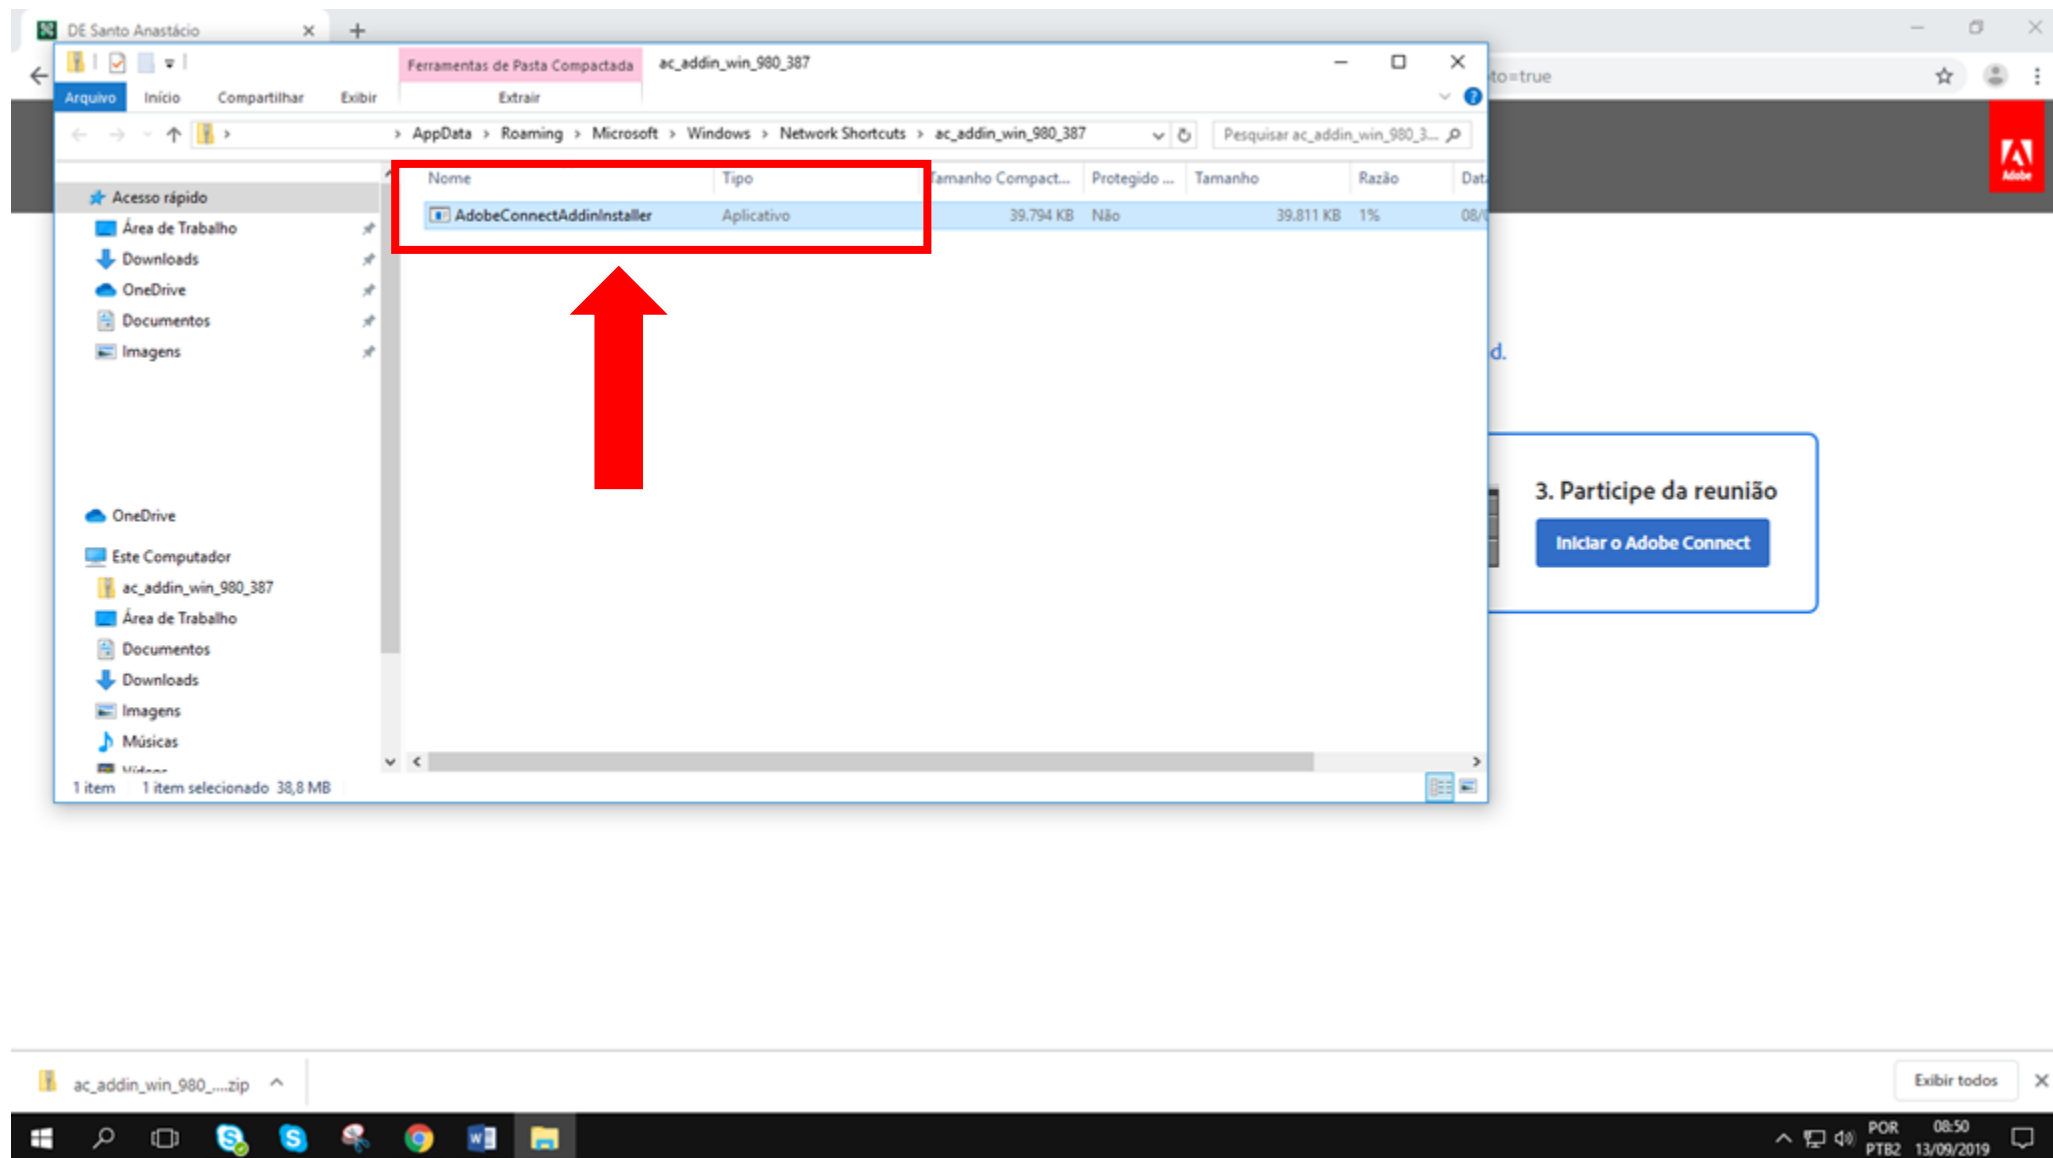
DE Santo Anastácio

Ferramentas de Pasta Compactada
ac_addin_win_980_387

Arquivo Início Compartilhar Exibir Extrair

to=true

AppData > Roaming > Microsoft > Windows > Network Shortcuts > ac_addin_win_980_387

Pesquisar ac_addin_win_980_3...

Acesso rápido
Área de Trabalho
Downloads
OneDrive
Documentos
Imagens

OneDrive
Este Computador
ac_addin_win_980_387
Área de Trabalho
Documentos
Downloads
Imagens
Músicas
Vídeos

| Nome | Tipo | Tamanho Compact... | Protegido ... | Tamanho | Razão | Dat |
|---|---|---|---|---|---|---|
| AdobeConnectAddinInstaller | Aplicativo | 39.794 KB | Não | 39.811 KB | 1% | 08/ |

1 item 1 item selecionado 38,8 MB

Adobe

d.

3. Participe da reunião

Iniciar o Adobe Connect

ac_addin_win_980_....zip

Exibir todos

POR PTB2 08:50 13/09/2019